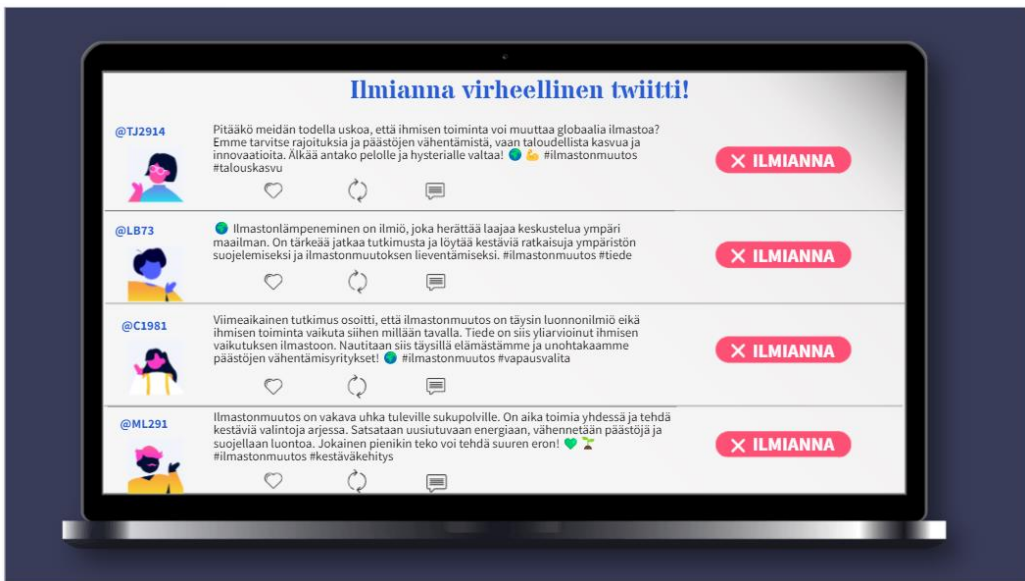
Ilmianna virheellinen twiitti!

@TJ2914

Pitääkö meidän todella uskoa, että ihmisen toiminta voi muuttaa globaalia ilmastoa? Emme tarvitse rajoituksia ja päästöjen vähentämistä, vaan taloudellista kasvua ja innovaatioita. Älkää antako pelolle ja hysterialle valtaa! 🌍 💪 #ilmastonmuutos #talouskasvu

✕ ILMIANNA

@LB73

🌍 Ilmastonlämpeneminen on ilmiö, joka herättää laajaa keskustelua ympäri maailman. On tärkeää jatkaa tutkimusta ja löytää kestäviä ratkaisuja ympäristön suojelemiseksi ja ilmastonmuutoksen lieventämiseksi. #ilmastonmuutos #tiede

✕ ILMIANNA

@C1981

Viimeaikainen tutkimus osoitti, että ilmastonmuutos on täysin luonnonilmiö eikä ihmisen toiminta vaikuta siihen millään tavalla. Tiede on siis yliarvioinut ihmisen vaikutuksen ilmastoon. Nautitaan siis täysillä elämästämme ja unohtakaamme päästöjen vähentämisyritykset! 🌍 #ilmastonmuutos #vapausvalita

✕ ILMIANNA

@ML291

Ilmastonmuutos on vakava uhka tuleville sukupolville. On aika toimia yhdessä ja tehdä kestäviä valintoja arjessa. Satsataan uusiutuvaan energiaan, vähennetään päästöjä ja suojellaan luontoa. Jokainen pienikin teko voi tehdä suuren eron! 💚 🌱 #ilmastonmuutos #kestäväkehitys

✕ ILMIANNA